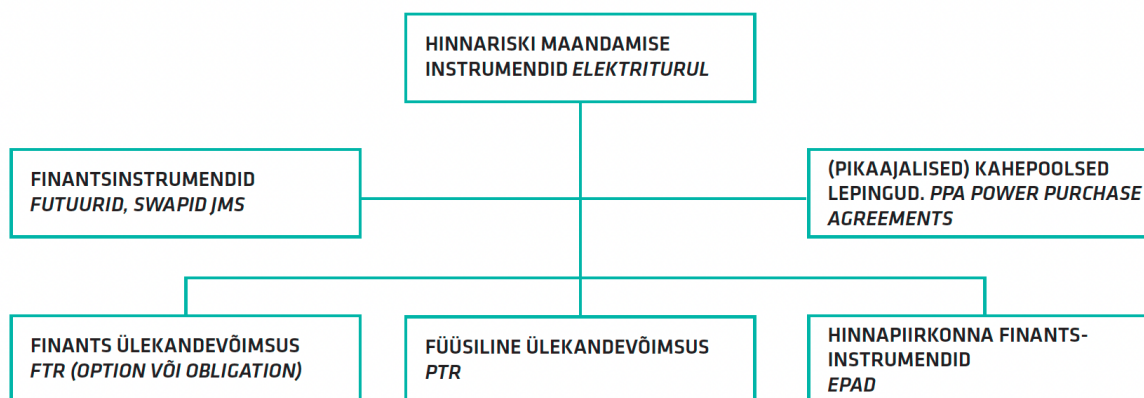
HINNARISKI MAANDAMISE INSTRUMENDID *ELEKTRITURUL*

FINANTSINSTRUMENDID
*FUTUURID, SWAPID JMS*

(PIKAAJALISED) KAHEPOOLSED LEPINGUD. *PPA POWER PURCHASE AGREEMENTS*

FINANTS ÜLEKANDEVÕIMSUS
*FTR (OPTION VÕI OBLIGATION)*

FÜÜSILINE ÜLEKANDEVÕIMSUS
*PTR*

HINNAPIIRKONNA FINANTSINSTRUMENDID
*EPAD*